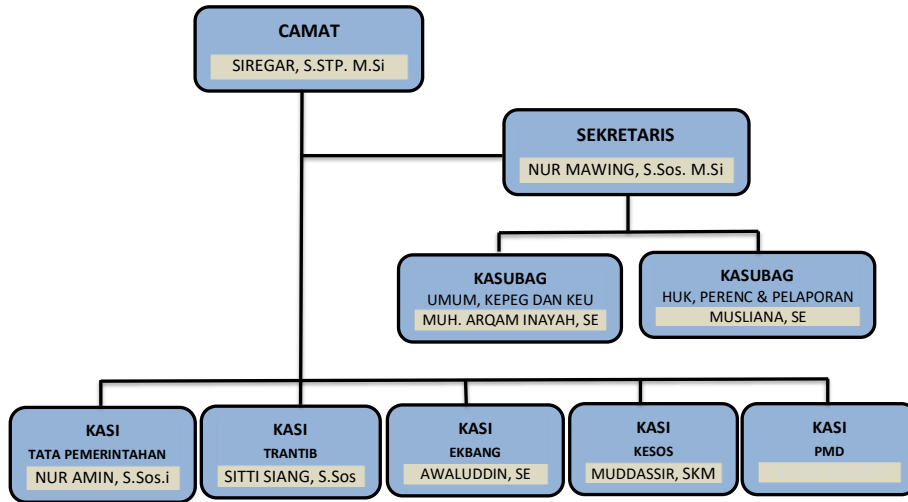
CAMAT
SIREGAR, S.STP. M.Si

SEKRETARIS
NUR MAWING, S.Sos. M.Si

KASUBAG
UMUM, KEPEG DAN KEU
MUH. ARQAM INAYAH, SE

KASUBAG
HUK, PERENC & PELAPORAN
MUSLIANA, SE

KASI
TATA PEMERINTAHAN
NUR AMIN, S.Sos.i

KASI
TRANTIB
SITTI SIANG, S.Sos

KASI
EKBANG
AWALUDDIN, SE

KASI
KESOS
MUDDASSIR, SKM

KASI
PMD